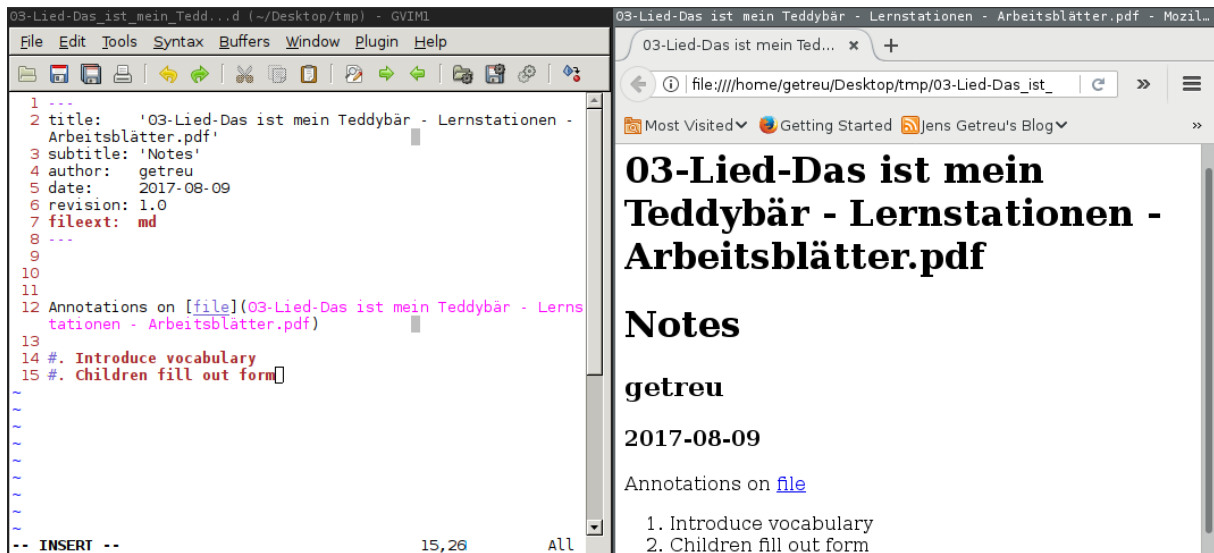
03-Lied-Das_ist_mein_Tedd...d (~/Desktop/tmp) - GVIM1

File Edit Tools Syntax Buffers Window Plugin Help

1 ---
2 title: '03-Lied-Das ist mein Teddybär - Lernstationen - Arbeitsblätter.pdf'
3 subtitle: 'Notes'
4 author: getreu
5 date: 2017-08-09
6 revision: 1.0
7 fileext: md
8 ---
9
10
11
12 Annotations on [file](03-Lied-Das ist mein Teddybär - Lernstationen - Arbeitsblätter.pdf)
13
14 #. Introduce vocabulary
15 #. Children fill out form
~
~
~
~
~
~
~
~
-- INSERT -- 15,26 All

03-Lied-Das ist mein Teddybär - Lernstationen - Arbeitsblätter.pdf - Mozil...

03-Lied-Das ist mein Ted... ×

file:////home/getreu/Desktop/tmp/03-Lied-Das_ist_

Most Visited Getting Started Jens Getreu's Blog

# 03-Lied-Das ist mein Teddybär - Lernstationen - Arbeitsblätter.pdf

# Notes

## getreu

### 2017-08-09

Annotations on file

1. Introduce vocabulary
2. Children fill out form